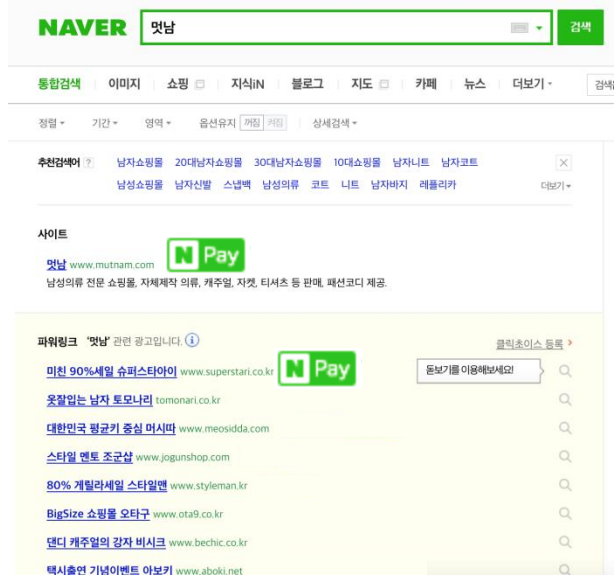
NAVER 멋남 검색

통합검색 | 이미지 | 쇼핑 | 지식iN | 블로그 | 지도 | 카페 | 뉴스 | 더보기 · 검색

정렬 · 기간 · 영역 · 옵션유지 꺼짐 켜짐 상세검색 ·

추천검색어 ? 남자쇼핑몰 20대남자쇼핑몰 30대남자쇼핑몰 10대쇼핑몰 남자니트 남자코트 남성쇼핑몰 남자신발 스냅백 남성의류 코트 니트 남자바지 레플리카 더보기 ·

사이트

멋남 www.mutnam.com N Pay

남성의류 전문 쇼핑몰, 자체제작 의류, 캐주얼, 자켓, 티셔츠 등 판매, 패션코디 제공.

파워링크 '멋남' 관련 광고입니다. i 클릭초이스 등록 >

미친 90%세일 슈퍼스타아이 www.superstari.co.kr N Pay 돋보기를 이용해보세요!

옷잘입는 남자 토모나리 tomonari.co.kr

대한민국 평균키 중심 머시따 www.meosidda.com

스타일 멘토 조군샵 www.jogunshop.com

80% 게릴라세일 스타일맨 www.styleman.kr

BigSize 쇼핑몰 오타구 www.ota9.co.kr

댄디 캐주얼의 강자 비시크 www.bechic.co.kr

택시출연 기념이벤트 아보키 www.aboki.net